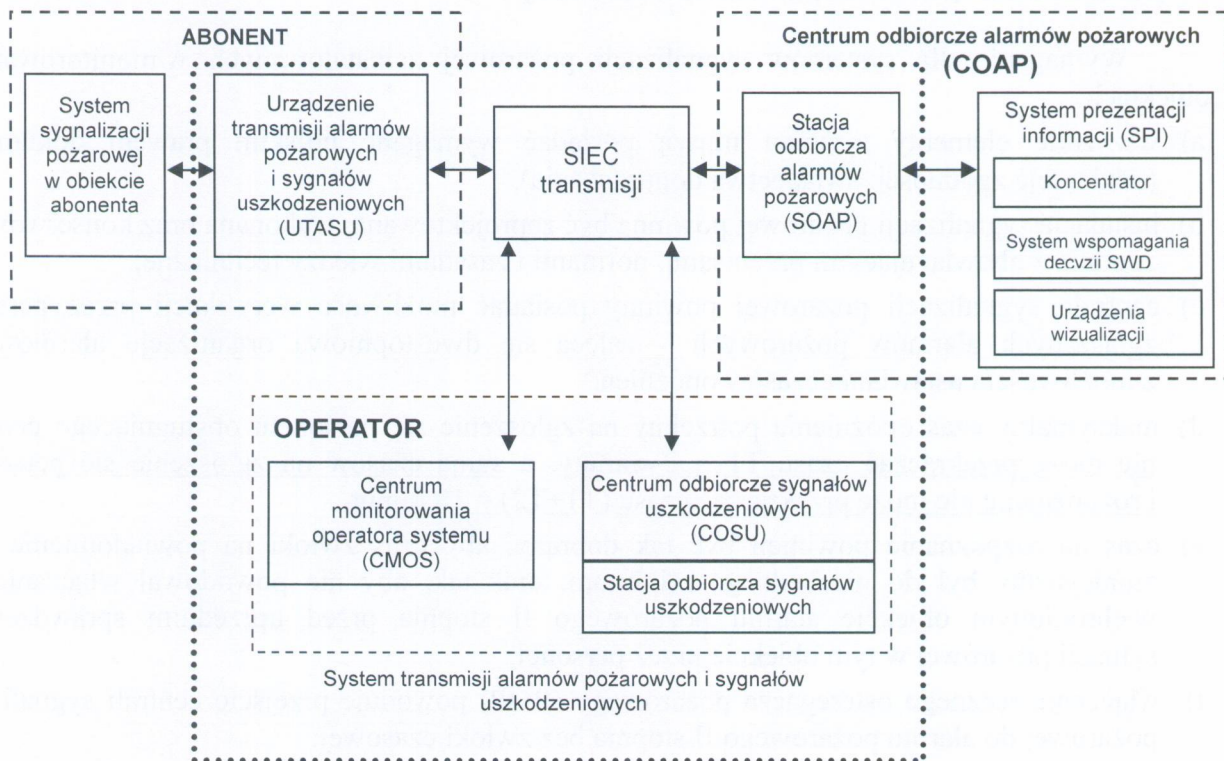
ABONENT

Centrum odbiorcze alarmów pożarowych (COAP)

System sygnalizacji pożarowej w obiekcie abonenta

Urządzenie transmisji alarmów pożarowych i sygnałów uszkodzeniowych (UTASU)

SIEĆ transmisji

Stacja odbiorcza alarmów pożarowych (SOAP)

System prezentacji informacji (SPI)

Koncentrator

System wspomagania decyzji SWD

Urządzenia wizualizacji

OPERATOR

Centrum monitorowania operatora systemu (CMOS)

Centrum odbiorcze sygnałów uszkodzeniowych (COSU)

Stacja odbiorcza sygnałów uszkodzeniowych

System transmisji alarmów pożarowych i sygnałów uszkodzeniowych